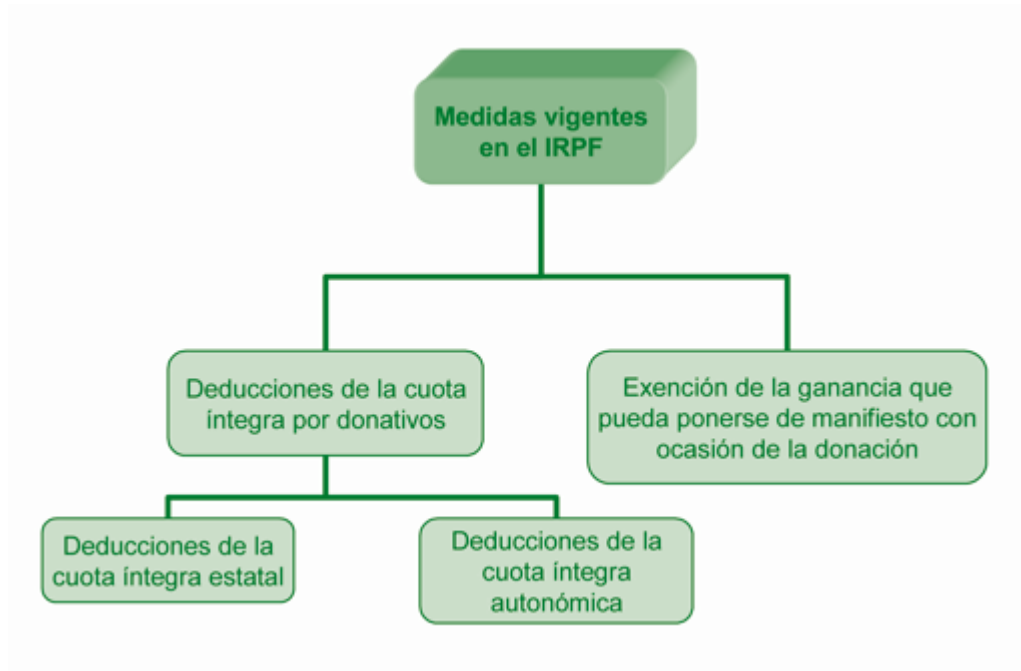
Medidas vigentes en el IRPF

Deducciones de la cuota íntegra por donativos

Exención de la ganancia que pueda ponerse de manifiesto con ocasión de la donación

Deducciones de la cuota íntegra estatal

Deducciones de la cuota íntegra autonómica